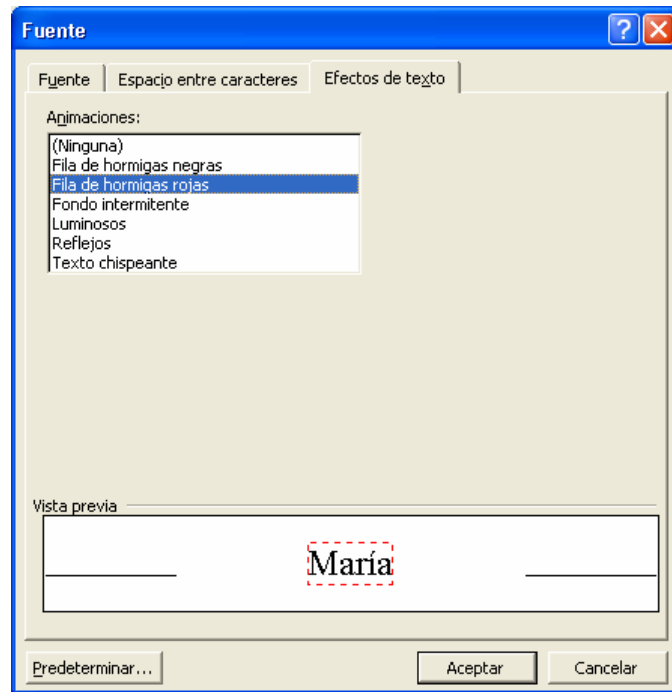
Fuente

Fuente | Espacio entre caracteres | Efectos de texto

Animaciones:

(Ninguna)
Fila de hormigas negras
Fila de hormigas rojas
Fondo intermitente
Luminosos
Reflejos
Texto chispeante

Vista previa

María

Predeterminar... | Aceptar | Cancelar